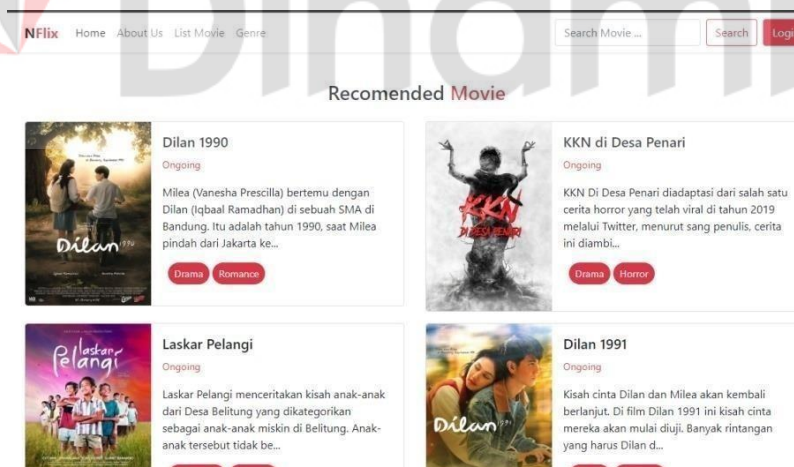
NFlix Home About Us List Movie Genre

Search Movie ... Search Logi

Recomended Movie

Dilan 1990

Ongoing

Milea (Vanesha Prescilla) bertemu dengan Dilan (Iqbaal Ramadhan) di sebuah SMA di Bandung. Itu adalah tahun 1990, saat Milea pindah dari Jakarta ke...

Drama Romance

KKN di Desa Penari

Ongoing

KKN Di Desa Penari diadaptasi dari salah satu cerita horror yang telah viral di tahun 2019 melalui Twitter, menurut sang penulis, cerita ini diambi...

Drama Horror

Laskar Pelangi

Ongoing

Laskar Pelangi menceritakan kisah anak-anak dari Desa Belitung yang dikategorikan sebagai anak-anak miskin di Belitung. Anak-anak tersebut tidak be...

Dilan 1991

Ongoing

Kisah cinta Dilan dan Milea akan kembali berlanjut. Di film Dilan 1991 ini kisah cinta mereka akan mulai diuji. Banyak rintangan yang harus Dilan d...